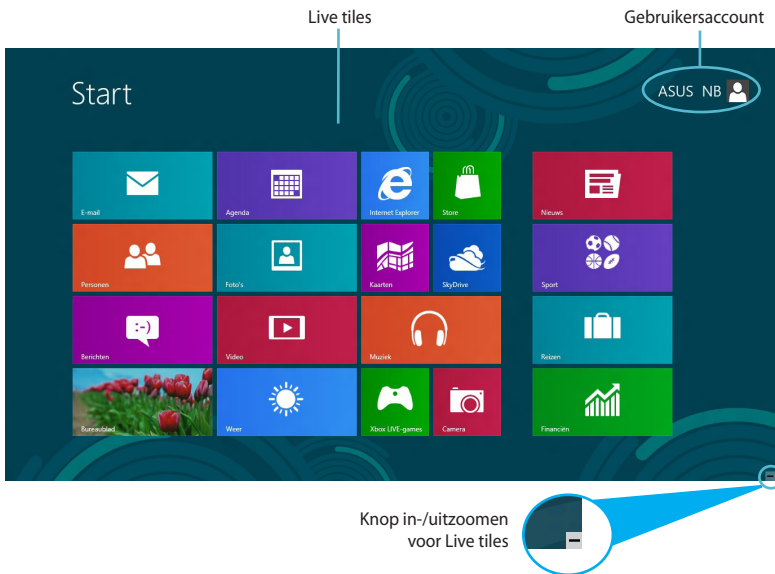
Live tiles

Gebruikersaccount

Start

ASUS NB

E-mail

Agenda

Internet Explorer

Store

Nieuws

Personen

Foto's

Kaarten

SkyDrive

Sport

Berichten

Video

Muziek

Reizen

Bureaublad

Weer

Xbox LIVE-games

Camera

Financiën

Knop in-/uitzoomen voor Live tiles